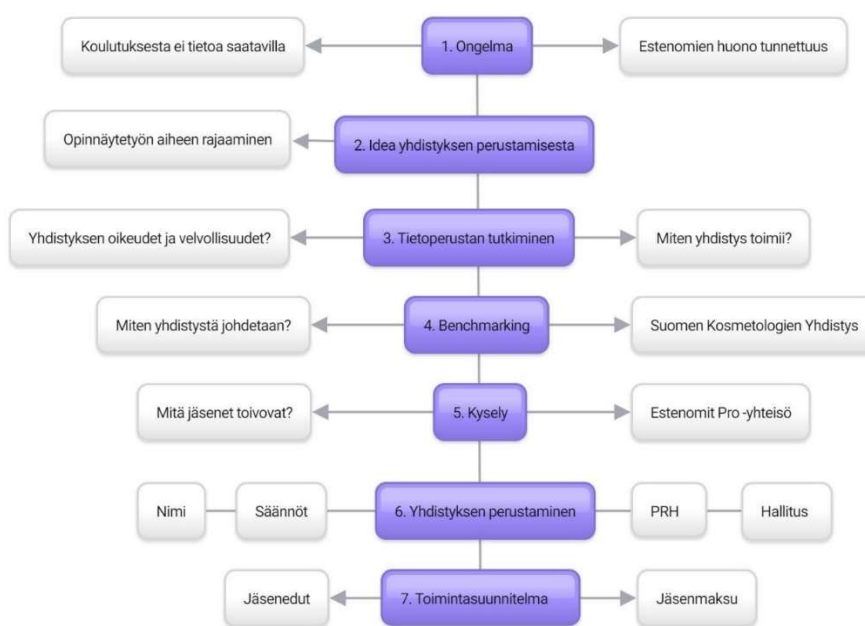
Koulutuksesta ei tietoa saatavilla

1. Ongelma

Estenomien huono tunnettuus

Opinnäytetyön aiheen rajaaminen

2. Idea yhdistyksen perustamisesta

Yhdistyksen oikeudet ja velvollisuudet?

3. Tietoperustan tutkiminen

Miten yhdistys toimii?

Miten yhdistystä johdetaan?

4. Benchmarking

Suomen Kosmetologien Yhdistys

Mitä jäsenet toivovat?

5. Kysely

Estenomit Pro -yhteisö

Nimi

Säännöt

6. Yhdistyksen perustaminen

PRH

Hallitus

Jäsenedut

7. Toimintasuunnitelma

Jäsenmaksu